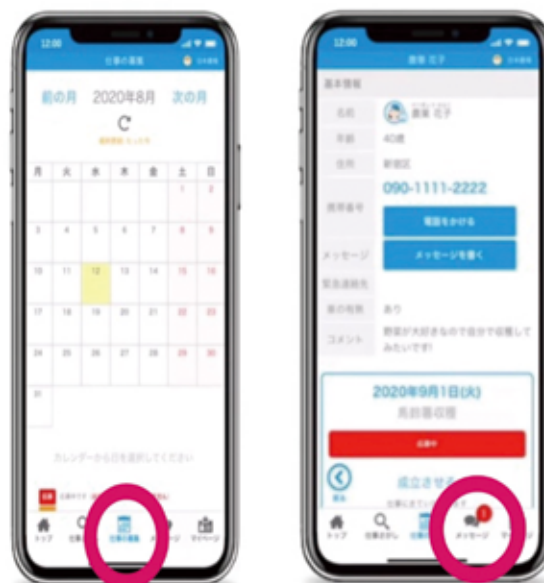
12:00

前の月 2020年8月 次の月

C

| 月 | 火 | 水 | 木 | 金 | 土 | 日 |
|---|---|---|---|---|---|---|
| | | | | | 1 | 2 |
| 3 | 4 | 5 | 6 | 7 | 8 | 9 |
| 10 | 11 | 12 | 13 | 14 | 15 | 16 |
| 17 | 18 | 19 | 20 | 21 | 22 | 23 |
| 24 | 25 | 26 | 27 | 28 | 29 | 30 |
| 31 | | | | | | |

カレンダーから日を選択してください

トップ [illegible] 仕事の管理 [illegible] マイページ

12:00

基本情報

名前 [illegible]

年齢 40歳

住所 新宿区

携帯番号 090-1111-2222

電話をかける

メッセージ メッセージを書く

緊急連絡先

車の有無 あり

コメント 野菜が大好きなので自分で収穫してみたいです!

2020年9月1日(火)

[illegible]

成立させる

トップ 仕事さがし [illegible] メッセージ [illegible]